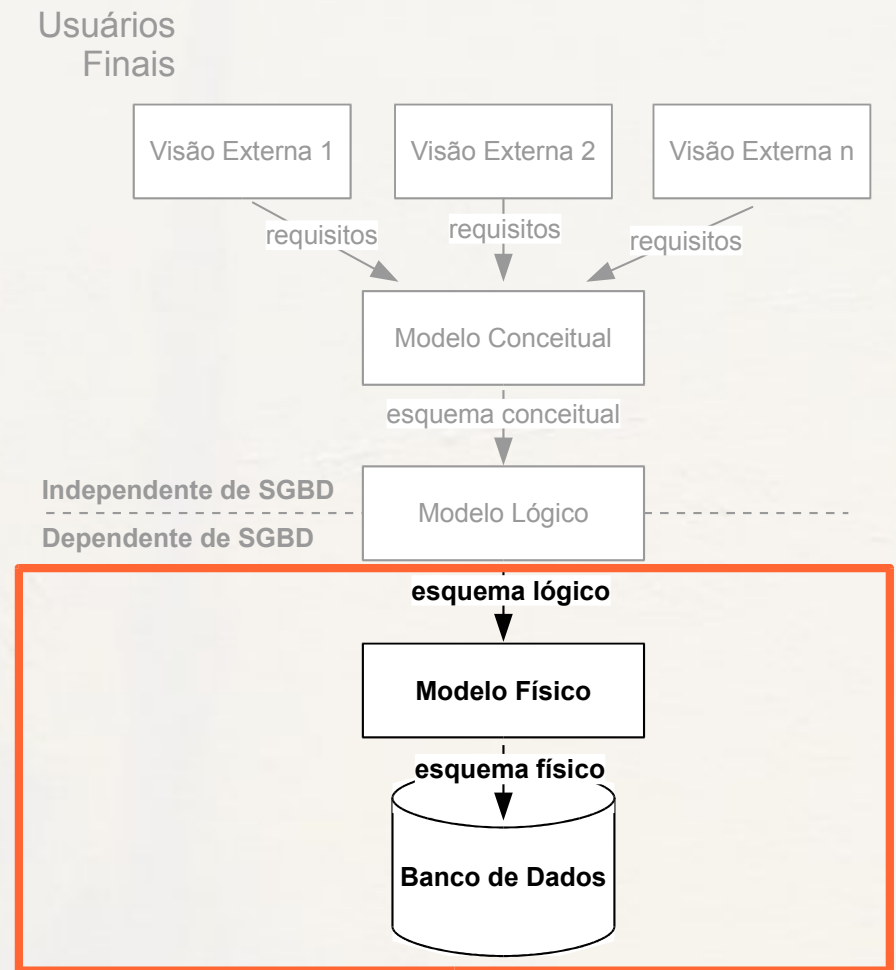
Usuários Finais

Visão Externa 1

Visão Externa 2

Visão Externa n

requisitos

requisitos

requisitos

Modelo Conceitual

esquema conceitual

Independente de SGBD

Modelo Lógico

Dependente de SGBD

esquema lógico

Modelo Físico

esquema físico

Banco de Dados